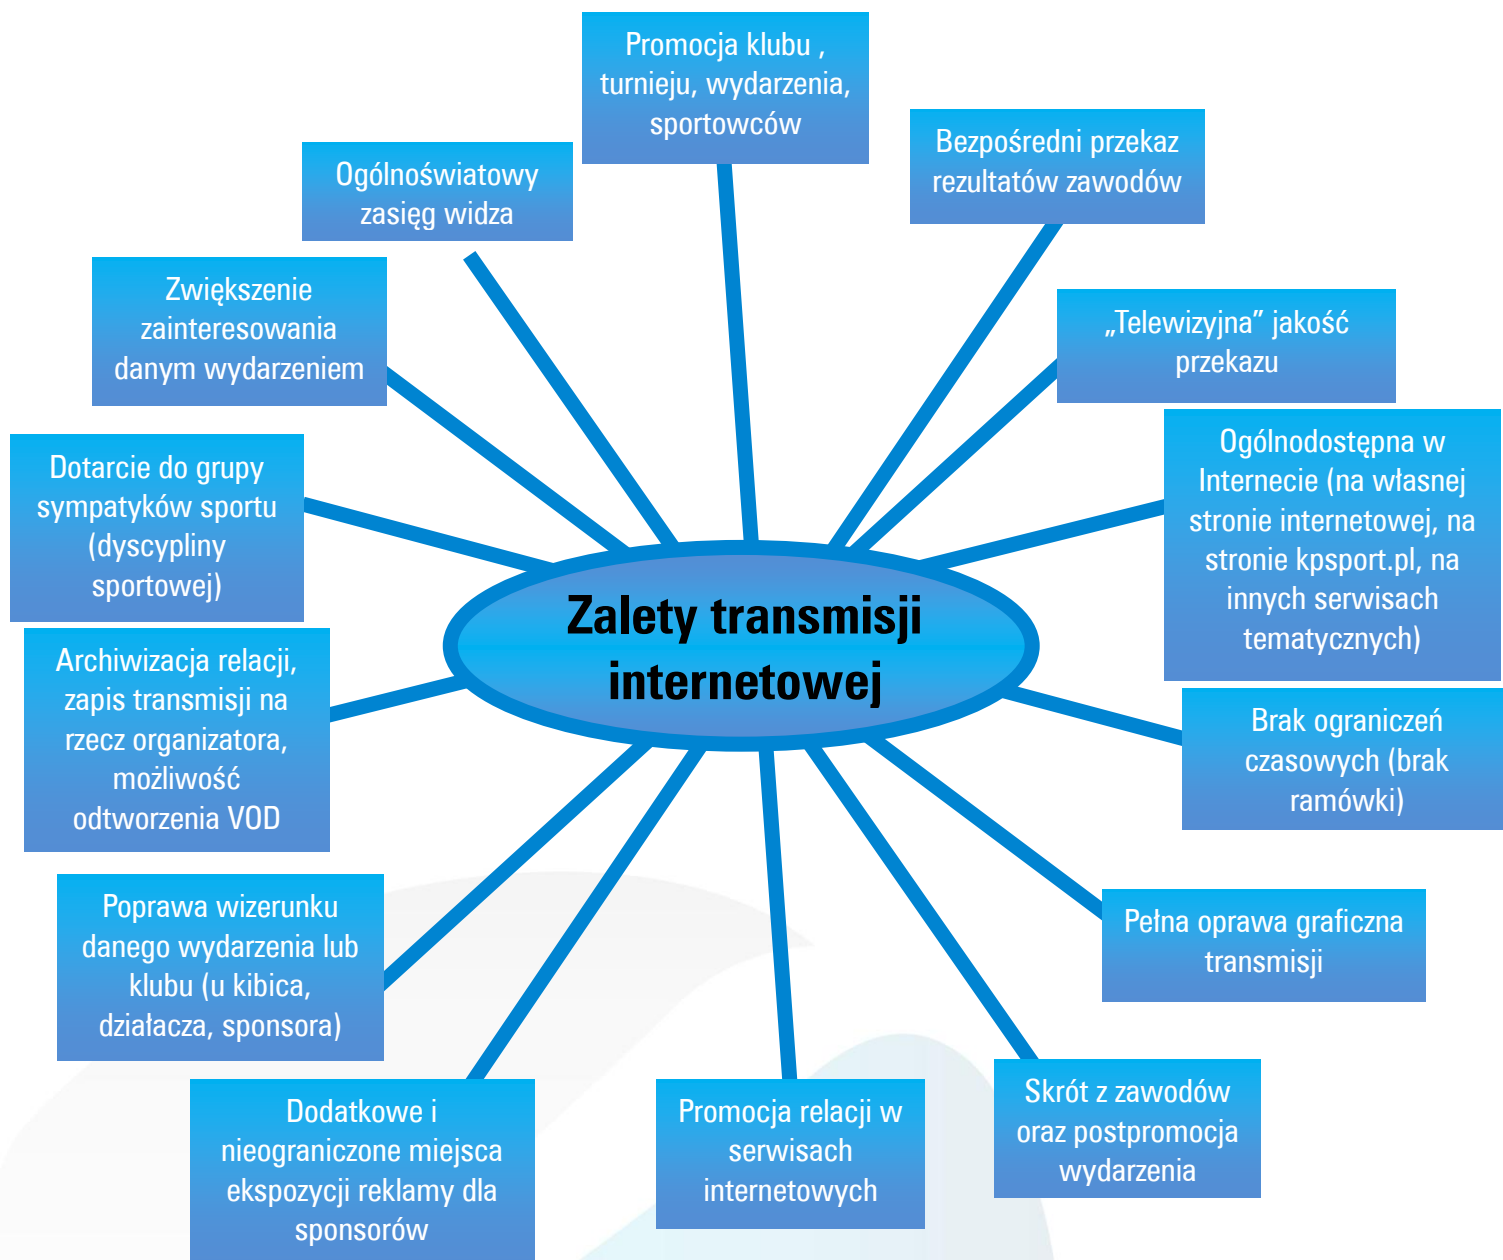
Zalety transmisji internetowej

Promocja klubu , turnieju, wydarzenia, sportowców

Bezpośredni przekaz rezultatów zawodów

„Telewizyjna" jakość przekazu

Ogólnodostępna w Internecie (na własnej stronie internetowej, na stronie kpsport.pl, na innych serwisach tematycznych)

Brak ograniczeń czasowych (brak ramówki)

Pełna oprawa graficzna transmisji

Skrót z zawodów oraz postpromocja wydarzenia

Promocja relacji w serwisach internetowych

Dodatkowe i nieograniczone miejsca ekspozycji reklamy dla sponsorów

Poprawa wizerunku danego wydarzenia lub klubu (u kibica, działacza, sponsora)

Archiwizacja relacji, zapis transmisji na rzecz organizatora, możliwość odtworzenia VOD

Dotarcie do grupy sympatyków sportu (dyscypliny sportowej)

Zwiększenie zainteresowania danym wydarzeniem

Ogólnoświatowy zasięg widza